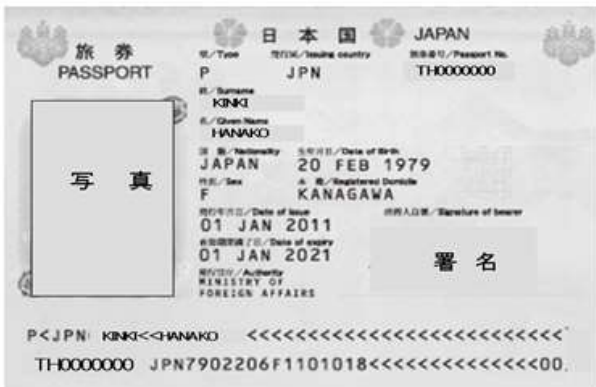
日本国 JAPAN

旅券
PASSPORT

型/Type
P

発行国/Issuing country
JPN

旅券番号/Passport No.
TH0000000

姓/Surname
KINKI

名/Given Name
HANAKO

国籍/Nationality
JAPAN

生年月日/Date of birth
20 FEB 1979

性別/Sex
F

本籍/Registered Domicile
KANAGAWA

発行年月日/Date of issue
01 JAN 2011

有効期間満了日/Date of expiry
01 JAN 2021

発行官庁/Authority
MINISTRY OF FOREIGN AFFAIRS

所持人自署/Signature of bearer

写 真

署 名

P<JPN KINKI<<HANAKO <<<<<<<<<<<<<<<<<<<<<<<<<<

TH0000000 JPN7902206F1101018<<<<<<<<<<<<<<00